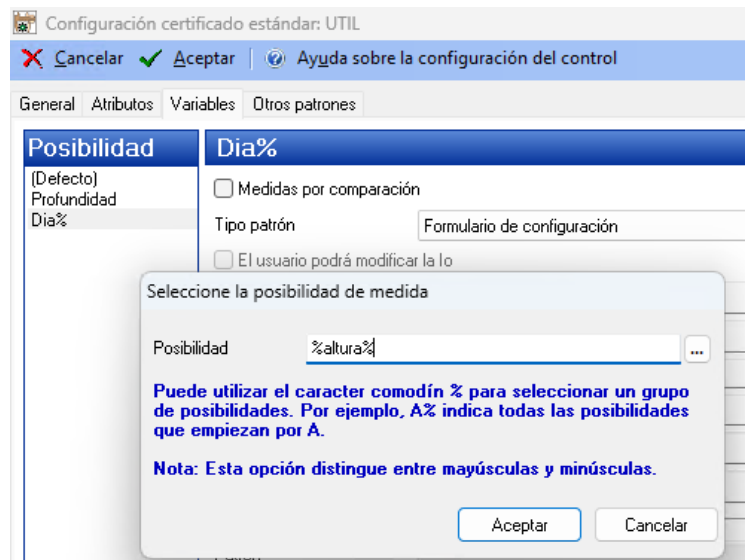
Configuración certificado estándar: UTIL

Cancelar Aceptar Ayuda sobre la configuración del control

General Atributos Variables Otros patrones

Posibilidad
(Defecto)
Profundidad
Dia%

Dia%

Medidas por comparación

Tipo patrón Formulario de configuración

El usuario podrá modificar la lo

Seleccione la posibilidad de medida

Posibilidad %altura%

...

Puede utilizar el caracter comodín % para seleccionar un grupo de posibilidades. Por ejemplo, A% indica todas las posibilidades que empiezan por A.

Nota: Esta opción distingue entre mayúsculas y minúsculas.

Aceptar Cancelar